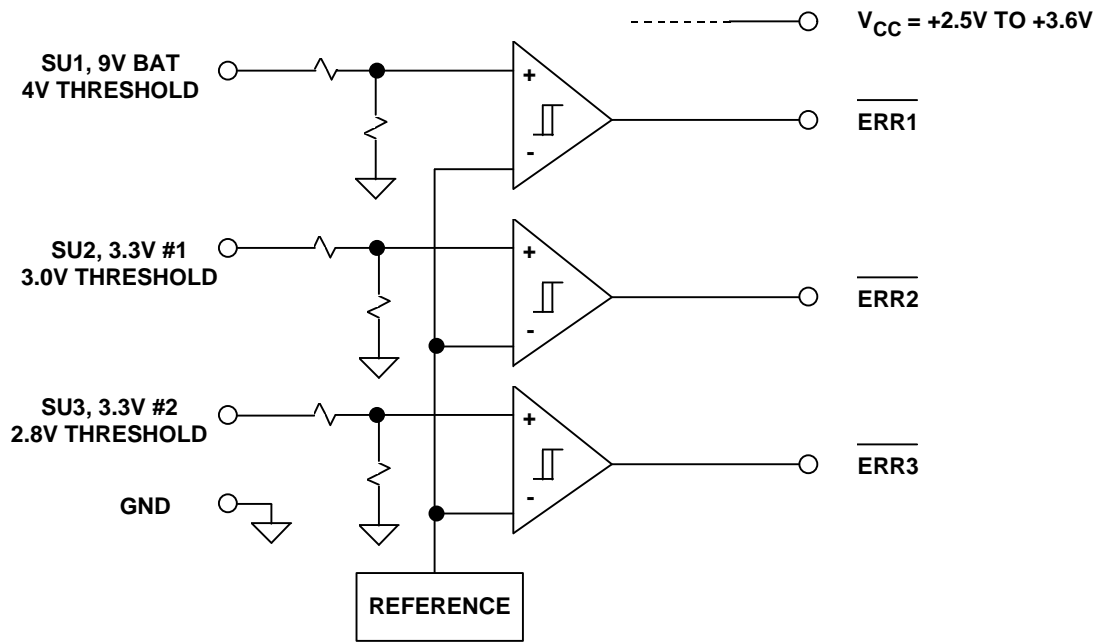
$V_{CC}$ = +2.5V TO +3.6V

SU1, 9V BAT
4V THRESHOLD

+

-

$\overline{\text{ERR1}}$

SU2, 3.3V #1
3.0V THRESHOLD

+

-

$\overline{\text{ERR2}}$

SU3, 3.3V #2
2.8V THRESHOLD

+

-

$\overline{\text{ERR3}}$

GND

REFERENCE